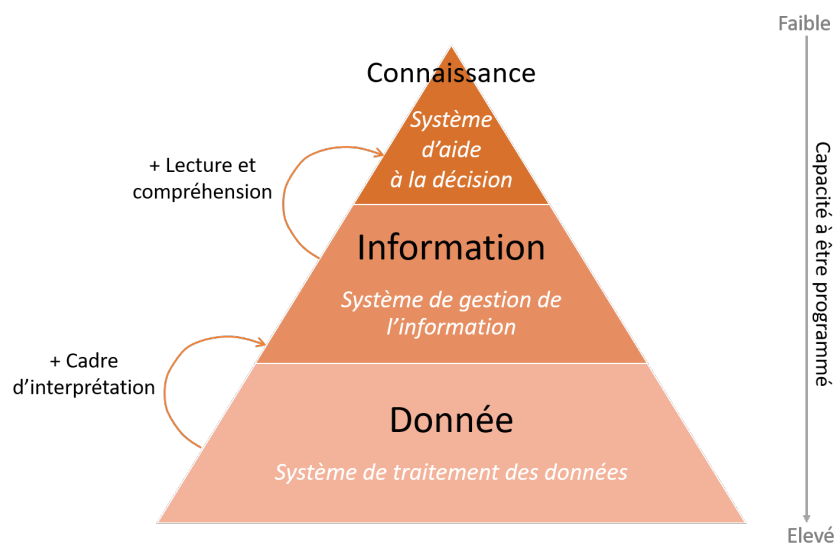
Faible

Connaissance

Système d'aide à la décision

+ Lecture et compréhension

Information

Système de gestion de l'information

+ Cadre d'interprétation

Donnée

Système de traitement des données

Capacité à être programmé

Elevé